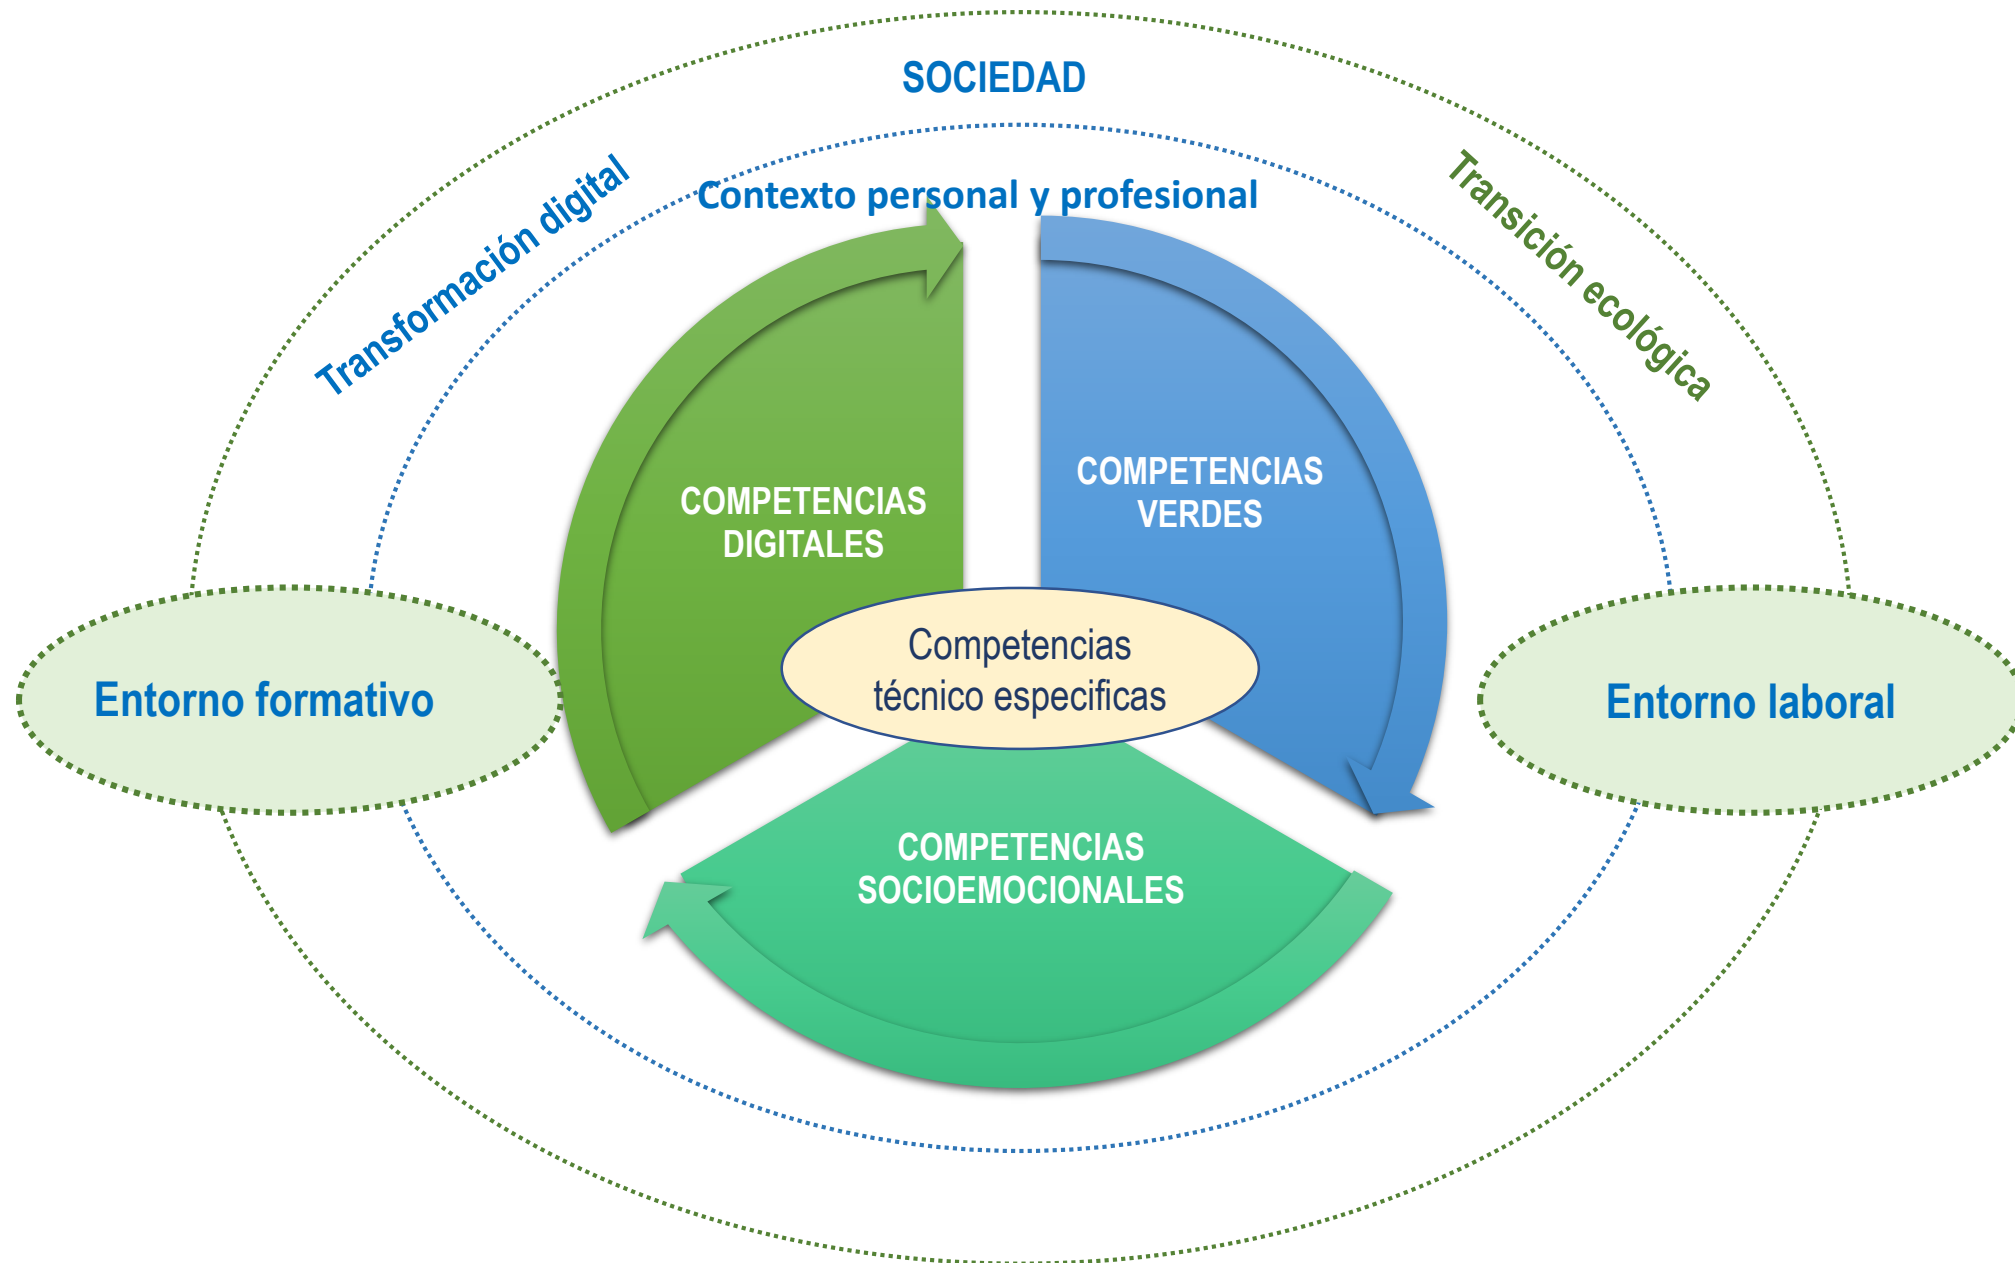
SOCIEDAD

Transformación digital

Contexto personal y profesional

Transición ecológica

COMPETENCIAS DIGITALES

COMPETENCIAS VERDES

Entorno formativo

Competencias técnico especificas

Entorno laboral

COMPETENCIAS SOCIOEMOCIONALES